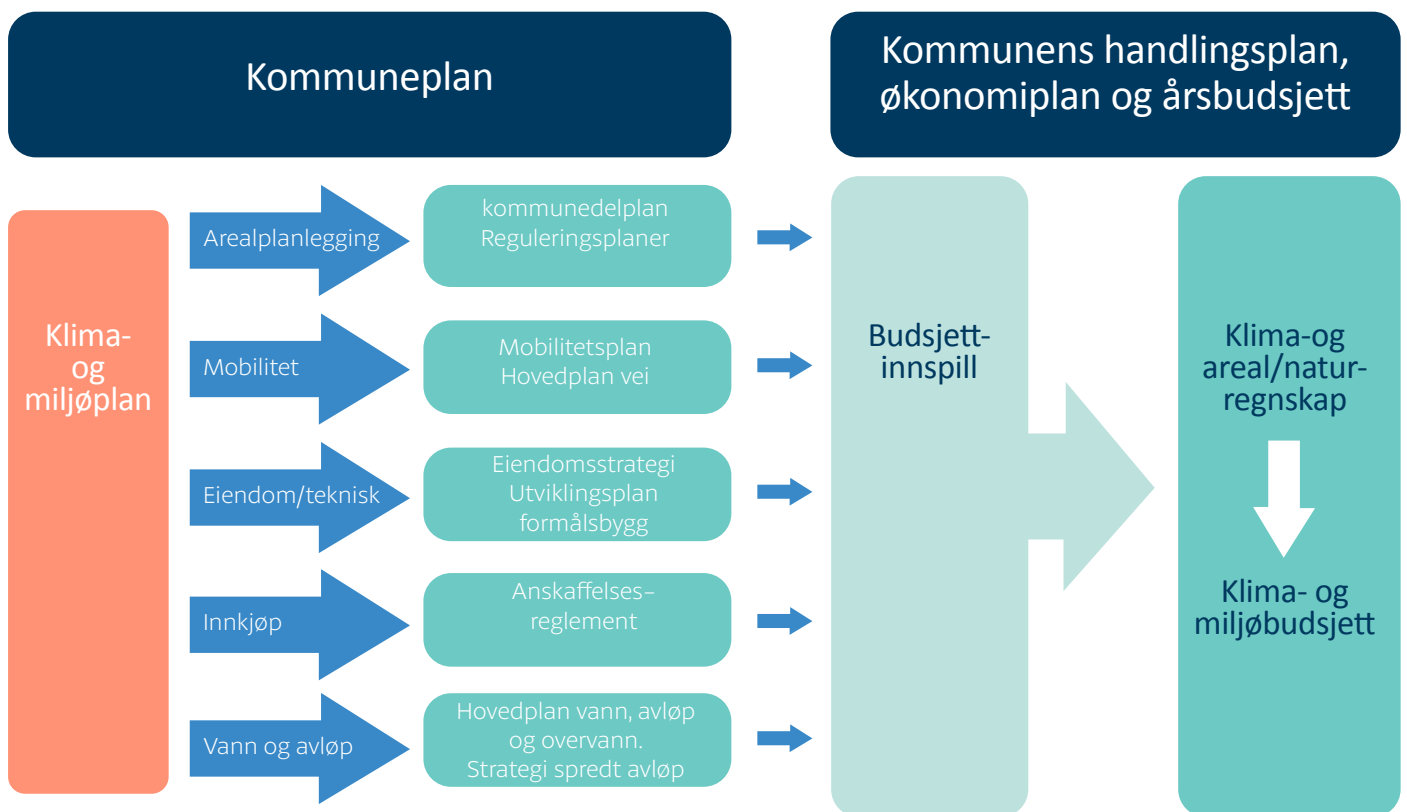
Kommuneplan

Kommunens handlingsplan, økonomiplan og årsbudsjett

Klima-og miljøplan

Arealplanlegging

kommunedelplan Reguleringsplaner

Mobilitet

Mobilitetsplan Hovedplan vei

Eiendom/teknisk

Eiendomsstrategi Utviklingsplan formålsbygg

Innkjøp

Anskaffelses-reglement

Vann og avløp

Hovedplan vann, avløp og overvann. Strategi spredt avløp

Budsjett-innspill

Klima-og areal/natur-regnskap

Klima- og miljøbudsjett